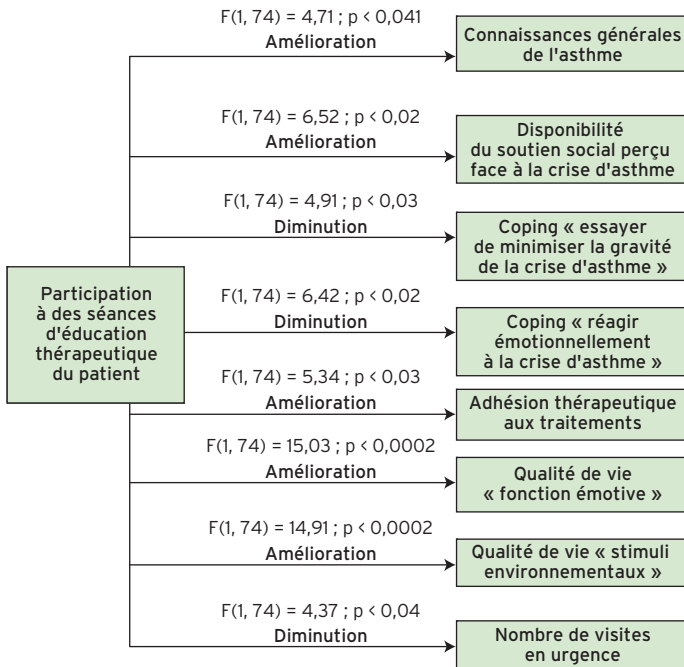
Participation à des séances d'éducation thérapeutique du patient

F(1, 74) = 4,71 ; p < 0,041
Amélioration

Connaissances générales de l'asthme

F(1, 74) = 6,52 ; p < 0,02
Amélioration

Disponibilité du soutien social perçu face à la crise d'asthme

F(1, 74) = 4,91 ; p < 0,03
Diminution

Coping « essayer de minimiser la gravité de la crise d'asthme »

F(1, 74) = 6,42 ; p < 0,02
Diminution

Coping « réagir émotionnellement à la crise d'asthme »

F(1, 74) = 5,34 ; p < 0,03
Amélioration

Adhésion thérapeutique aux traitements

F(1, 74) = 15,03 ; p < 0,0002
Amélioration

Qualité de vie « fonction émotive »

F(1, 74) = 14,91 ; p < 0,0002
Amélioration

Qualité de vie « stimuli environnementaux »

F(1, 74) = 4,37 ; p < 0,04
Diminution

Nombre de visites en urgence